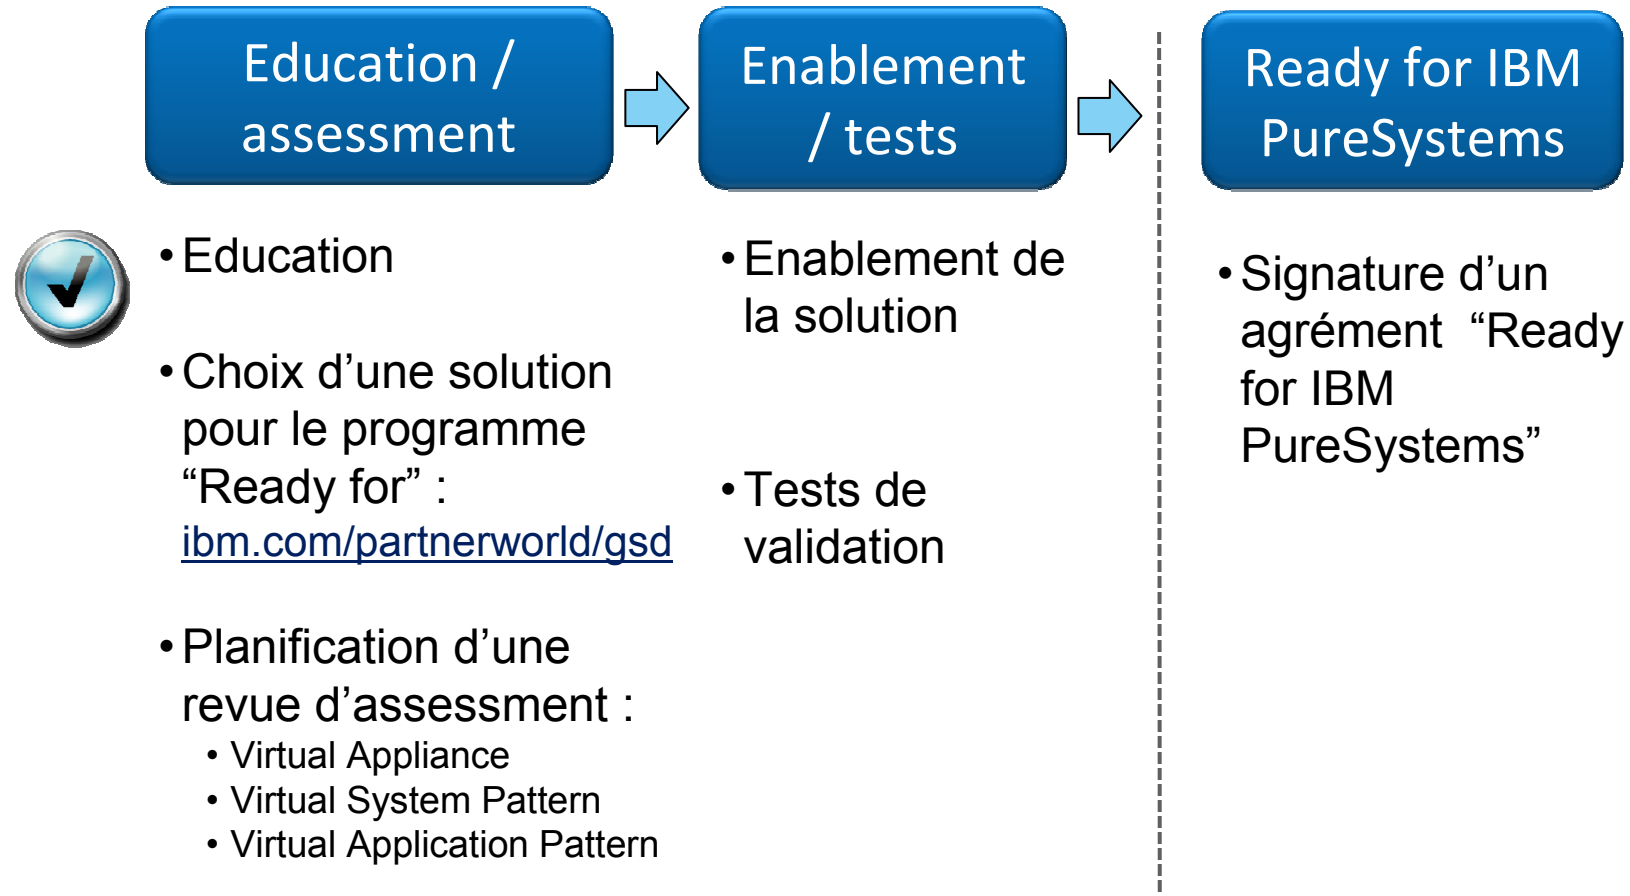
Education / assessment

Enablement / tests

Ready for IBM PureSystems

• Education

• Choix d’une solution pour le programme “Ready for” : ibm.com/partnerworld/gsd

• Planification d’une revue d’assessment :
• Virtual Appliance
• Virtual System Pattern
• Virtual Application Pattern

• Enablement de la solution

• Tests de validation

• Signature d’un agrément “Ready for IBM PureSystems”